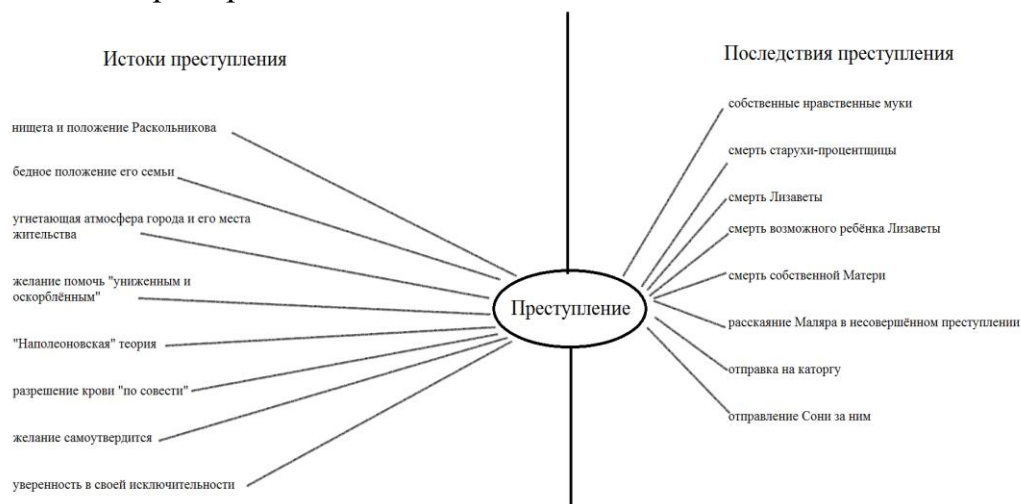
Истоки преступления

нищета и положение Раскольникова

бедное положение его семьи

угнетающая атмосфера города и его места жительства

желание помочь "униженным и оскорблённым"

"Наполеоновская" теория

разрешение крови "по совести"

желание самоутвердится

уверенность в своей исключительности

Преступление

Последствия преступления

собственные нравственные муки

смерть старухи-процентщицы

смерть Лизаветы

смерть возможного ребёнка Лизаветы

смерть собственной Матери

расскаяние Маляра в несовершённом преступлении

отправка на каторгу

отправление Сони за ним